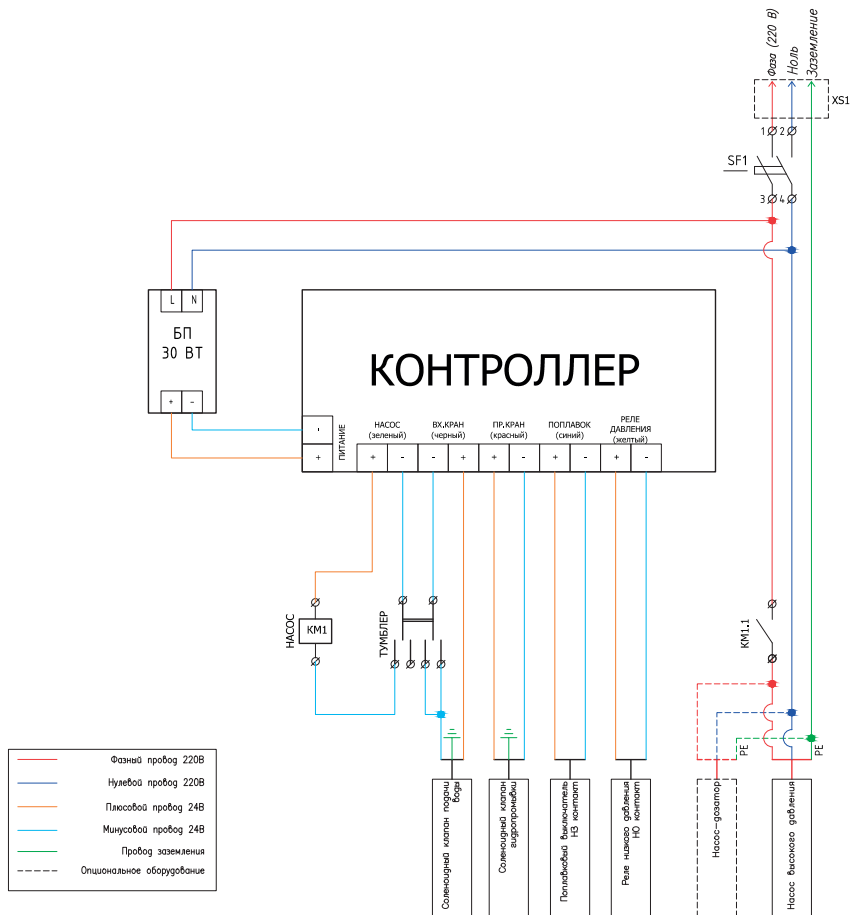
Фаза (220 В)
Ноль
Заземление
XS1
1 2
SF1
3 4
L N
БП
30 ВТ
+ -
КОНТРОЛЛЕР
-
+
ПИТАНИЕ
НАСОС (зеленый)
+ -
ВХ.КРАН (черный)
- +
ПР.КРАН (красный)
+ -
ПОПЛАВОК (синий)
+ -
РЕЛЕ ДАВЛЕНИЯ (желтый)
+ -
НАСОС
КМ1
ТУМБЛЕР
КМ1.1
PE
PE
Фазный провод 220В
Нулевой провод 220В
Плюсовой провод 24В
Минусовой провод 24В
Провод заземления
Опциональное оборудование
Соленоидный клапан подачи воды
Соленоидный клапан гидропромывки
Поплавковый выключатель НЗ контакт
Реле низкого давления НО контакт
Насос-дозатор
Насос высокого давления